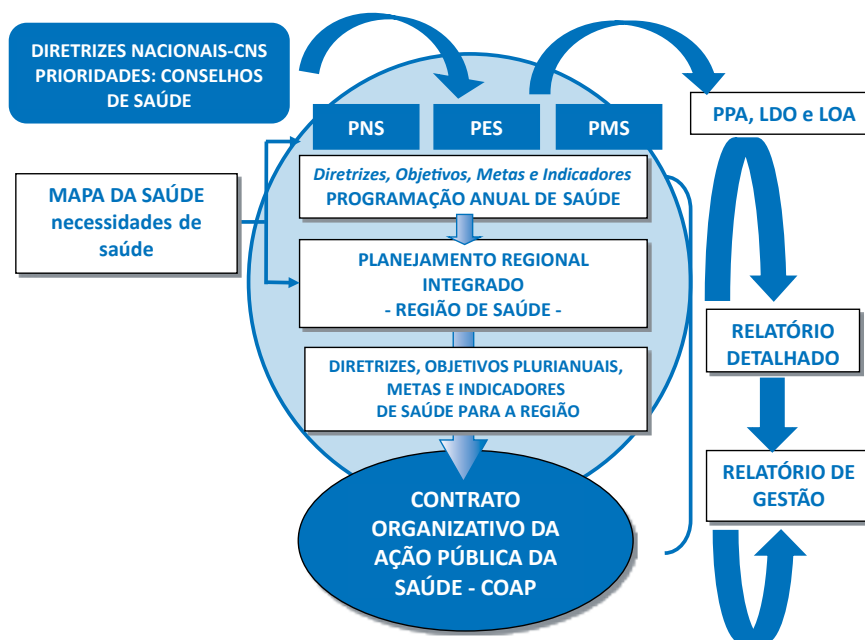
DIRETRIZES NACIONAIS-CNS
PRIORIDADES: CONSELHOS DE SAÚDE

PNS

PES

PMS

PPA, LDO e LOA

MAPA DA SAÚDE necessidades de saúde

Diretrizes, Objetivos, Metas e Indicadores
PROGRAMAÇÃO ANUAL DE SAÚDE

PLANEJAMENTO REGIONAL INTEGRADO
- REGIÃO DE SAÚDE -

DIRETRIZES, OBJETIVOS PLURIANUAIS, METAS E INDICADORES DE SAÚDE PARA A REGIÃO

RELATÓRIO DETALHADO

RELATÓRIO DE GESTÃO

CONTRATO ORGANIZATIVO DA AÇÃO PÚBLICA DA SAÚDE - COAP